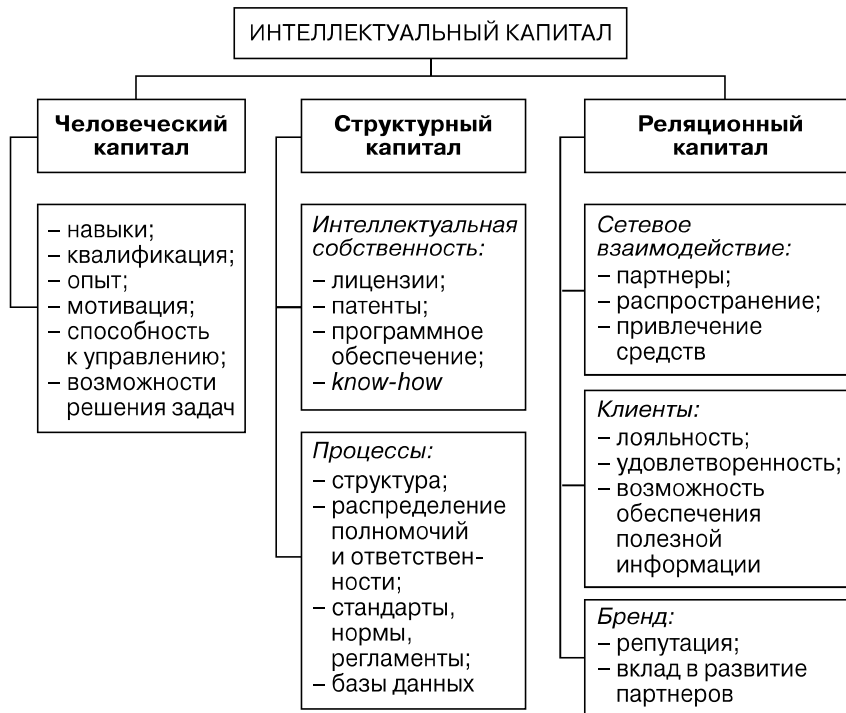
ИНТЕЛЛЕКТУАЛЬНЫЙ КАПИТАЛ

Человеческий капитал

– навыки;
– квалификация;
– опыт;
– мотивация;
– способность к управлению;
– возможности решения задач

Структурный капитал

Интеллектуальная собственность:
– лицензии;
– патенты;
– программное обеспечение;
– know-how

Процессы:
– структура;
– распределение полномочий и ответственности;
– стандарты, нормы, регламенты;
– базы данных

Реляционный капитал

Сетевое взаимодействие:
– партнеры;
– распространение;
– привлечение средств

Клиенты:
– лояльность;
– удовлетворенность;
– возможность обеспечения полезной информации

Бренд:
– репутация;
– вклад в развитие партнеров